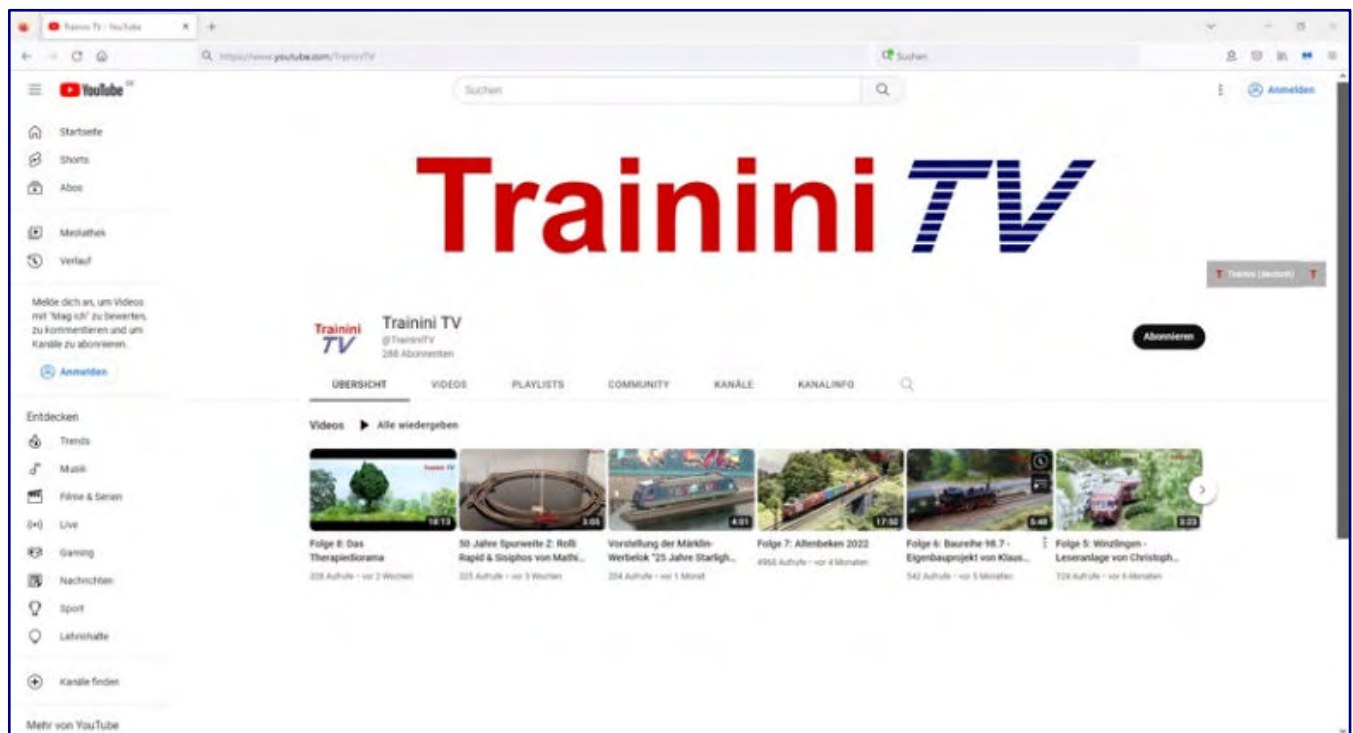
Trainini TV - YouTube

https://www.youtube.com/TraininiTV

Suchen

YouTube

Suchen

Anmelden

Startseite
Shorts
Abos

Mediathek
Verlauf

Melde dich an, um Videos mit "Mag ich" zu bewerten, zu kommentieren und um Kanäle zu abonnieren.

Anmelden

Entdecken
Trends
Musik
Filme & Serien
Live
Gaming
Nachrichten
Sport
Lehrinhalte

Kanäle finden

Mehr von YouTube

Trainini TV

Trainini (deutsch)

Trainini TV

Trainini TV
@TraininiTV
288 Abonnenten

Abonnieren

ÜBERSICHT VIDEOS PLAYLISTS COMMUNITY KANÄLE KANALINFO

Videos ▶ Alle wiedergeben

Trainini TV
18:13
Folge 8: Das Therapiediorama
328 Aufrufe • vor 2 Wochen

3:05
50 Jahre Spurweite Z: Rolli Rapid & Sisiphos von Mathi...
325 Aufrufe • vor 3 Wochen

4:01
Vorstellung der Märklin-Werbelok "25 Jahre Starligh...
204 Aufrufe • vor 1 Monat

17:50
Folge 7: Altenbeken 2022
4968 Aufrufe • vor 4 Monaten

5:48
Folge 6: Baureihe 98.7 - Eigenbauprojekt von Klaus...
542 Aufrufe • vor 5 Monaten

3:23
Folge 5: Winzlingen - Leseranlage von Christoph...
724 Aufrufe • vor 6 Monaten